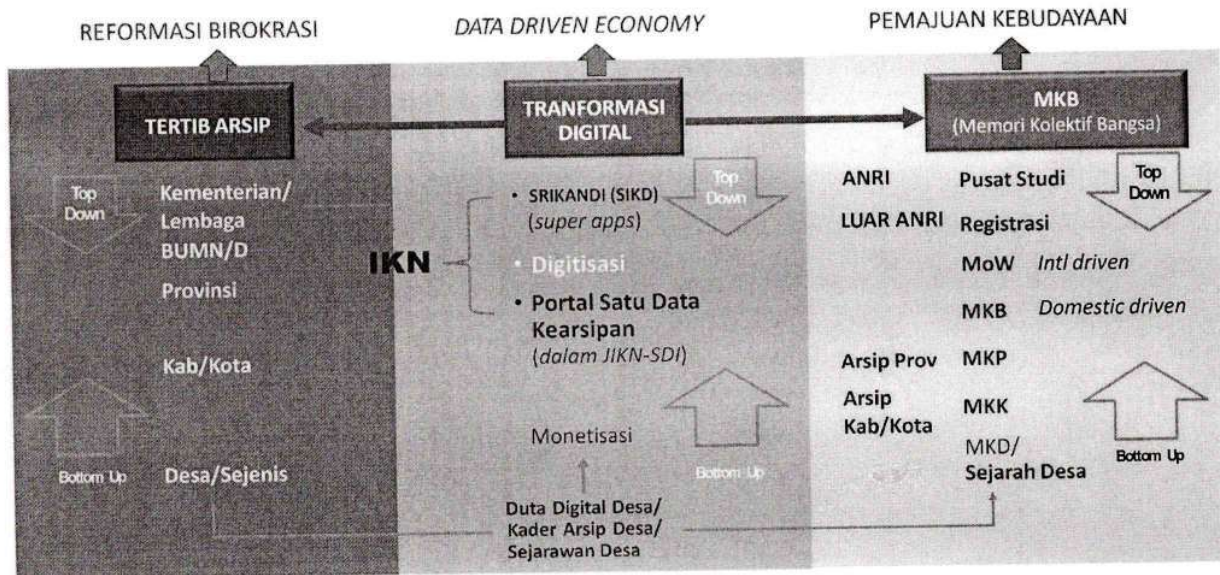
REFORMASI BIROKRASI

DATA DRIVEN ECONOMY

PEMAJUAN KEBUDAYAAN

TERTIB ARSIP

TRANFORMASI DIGITAL

MKB
(Memori Kolektif Bangsa)

Top Down

Kementerian/ Lembaga
BUMN/D
Provinsi
Kab/Kota

Bottom Up

Desa/Sejenis

IKN

• SRIKANDI (SIKD) (*super apps*)
• Digitisasi
• Portal Satu Data Kearsipan (*dalam JIKN-SDI*)

Top Down

Bottom Up

Monetisasi

Duta Digital Desa/ Kader Arsip Desa/ Sejarawan Desa

ANRI — Pusat Studi
LUAR ANRI — Registrasi
MoW — *Intl driven*
MKB — *Domestic driven*
Arsip Prov — MKP
Arsip Kab/Kota — MKK
MKD/ Sejarah Desa

Top Down

Bottom Up